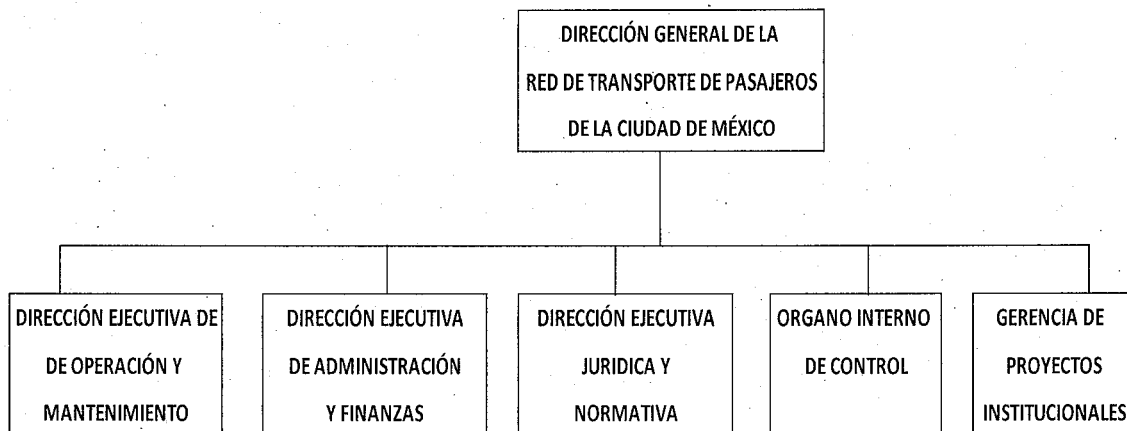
DIRECCIÓN GENERAL DE LA RED DE TRANSPORTE DE PASAJEROS DE LA CIUDAD DE MÉXICO

DIRECCIÓN EJECUTIVA DE DE OPERACIÓN Y MANTENIMIENTO

DIRECCIÓN EJECUTIVA DE ADMINISTRACIÓN Y FINANZAS

DIRECCIÓN EJECUTIVA JURIDICA Y NORMATIVA

ORGANO INTERNO DE CONTROL

GERENCIA DE PROYECTOS INSTITUCIONALES